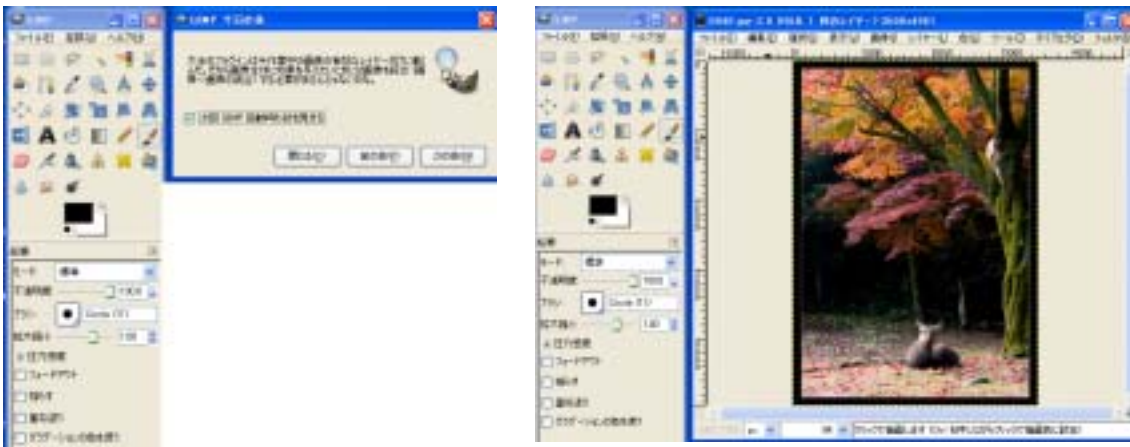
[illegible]

ファイル(F) 拡張(X) ヘルプ(H)

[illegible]

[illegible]

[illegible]

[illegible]

閉じる(C) 前の豆知識(P) 次の豆知識(N)

描画

モード 標準

不透明度 100.0

ブラシ Circle (11)

拡大縮小 1.00

筆圧感度

フェードアウト

揺らす

重ね塗り

グラデーションの色を使う

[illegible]

ファイル(F) 拡張(X) ヘルプ(H)

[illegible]

描画

モード 標準

不透明度 100.0

ブラシ Circle (11)

拡大縮小 1.00

筆圧感度

フェードアウト

揺らす

重ね塗り

グラデーションの色を使う

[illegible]